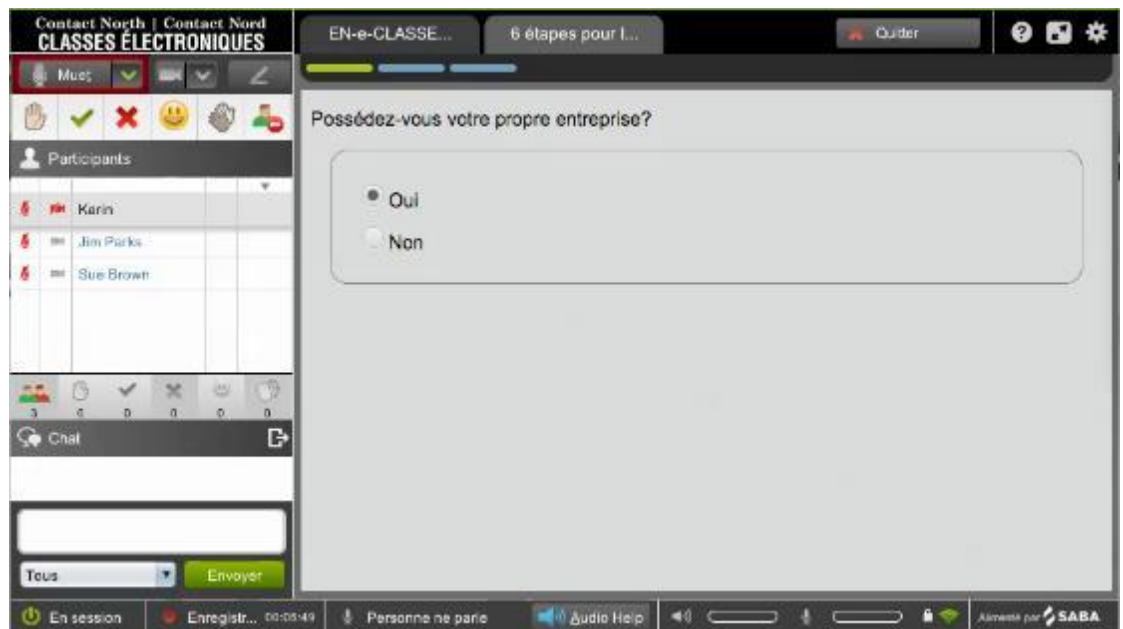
Contact North | Contact Nord
CLASSES ÉLECTRONIQUES

Muet

EN-e-CLASSE...
6 étapes pour l...
Quitter

Participants

Karin
Jim Parks
Sue Brown

3 0 0 0 0 0

Chat

Tous
Envoyer

Possédez-vous votre propre entreprise?

Oui
Non

En session
Enregistr... 00:05:49
Personne ne parle
Audio Help
Alimenté par SABA